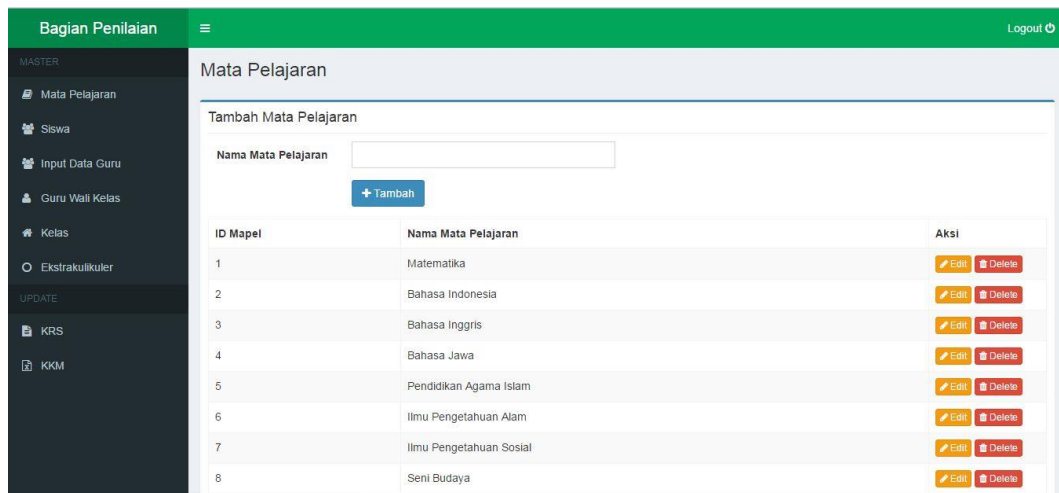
Bagian Penilaian

Logout

MASTER

Mata Pelajaran

Siswa

Input Data Guru

Guru Wali Kelas

Kelas

Ekstrakulikuler

UPDATE

KRS

KKM

Mata Pelajaran

Tambah Mata Pelajaran

Nama Mata Pelajaran

+ Tambah

| ID Mapel | Nama Mata Pelajaran | Aksi |
|---|---|---|
| 1 | Matematika | Edit Delete |
| 2 | Bahasa Indonesia | Edit Delete |
| 3 | Bahasa Inggris | Edit Delete |
| 4 | Bahasa Jawa | Edit Delete |
| 5 | Pendidikan Agama Islam | Edit Delete |
| 6 | Ilmu Pengetahuan Alam | Edit Delete |
| 7 | Ilmu Pengetahuan Sosial | Edit Delete |
| 8 | Seni Budaya | Edit Delete |